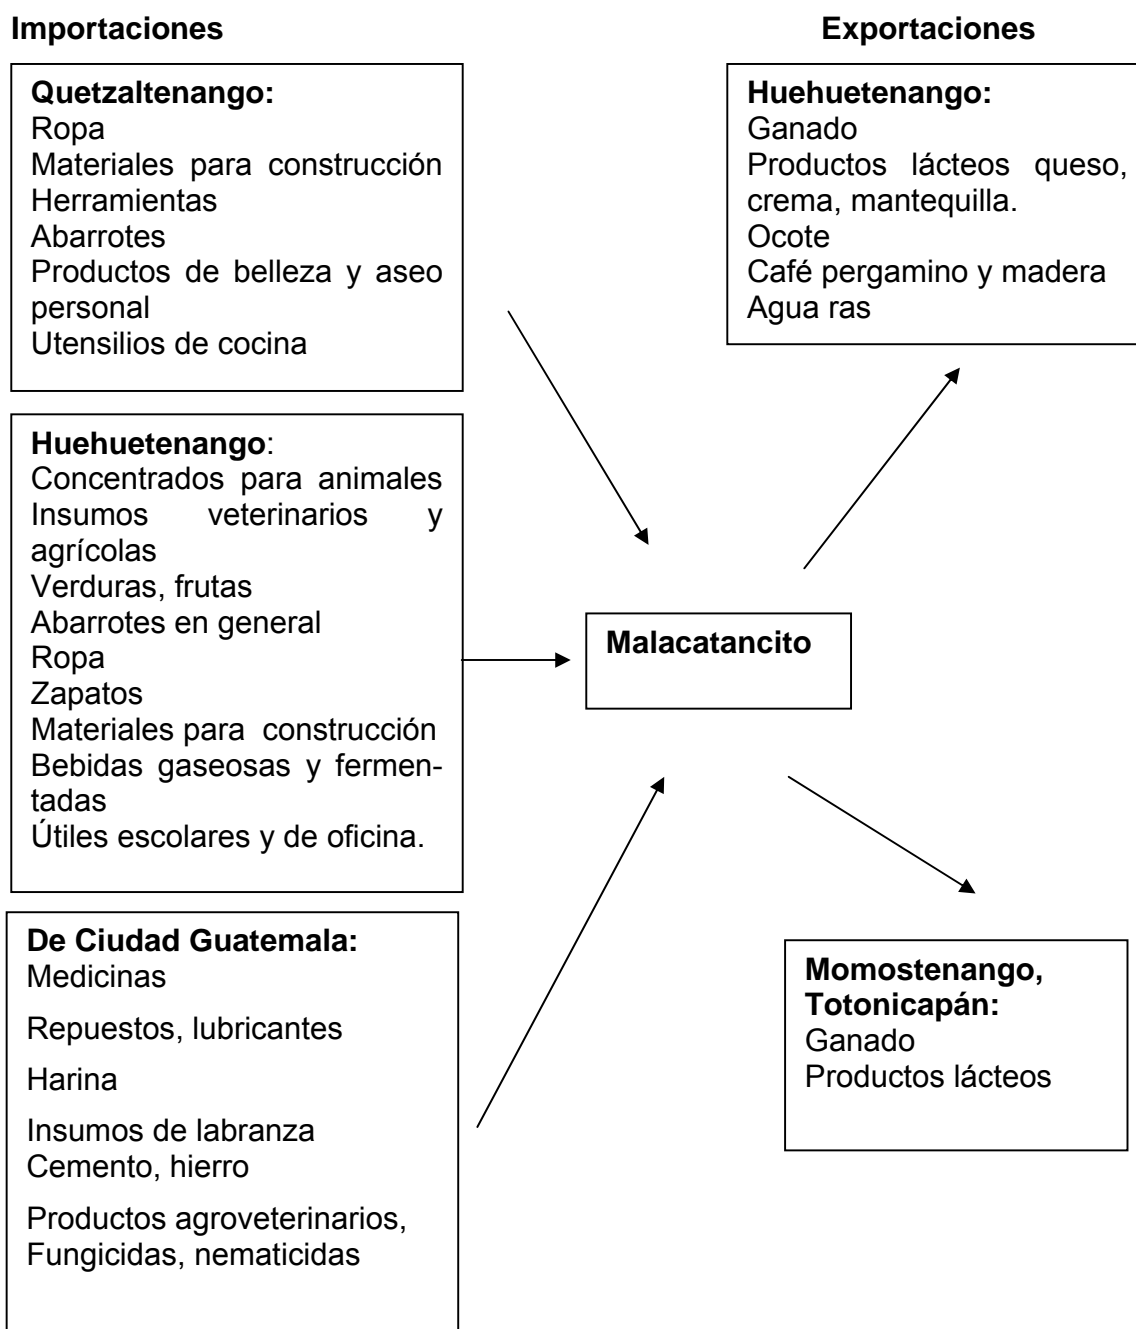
**Importaciones**

**Exportaciones**

**Quetzaltenango:**
Ropa
Materiales para construcción
Herramientas
Abarrotes
Productos de belleza y aseo personal
Utensilios de cocina

**Huehuetenango**:
Concentrados para animales
Insumos veterinarios y agrícolas
Verduras, frutas
Abarrotes en general
Ropa
Zapatos
Materiales para construcción
Bebidas gaseosas y fermentadas
Útiles escolares y de oficina.

**De Ciudad Guatemala:**
Medicinas
Repuestos, lubricantes
Harina
Insumos de labranza
Cemento, hierro
Productos agroveterinarios, Fungicidas, nematicidas

**Malacatancito**

**Huehuetenango:**
Ganado
Productos lácteos queso, crema, mantequilla.
Ocote
Café pergamino y madera
Agua ras

**Momostenango, Totonicapán:**
Ganado
Productos lácteos